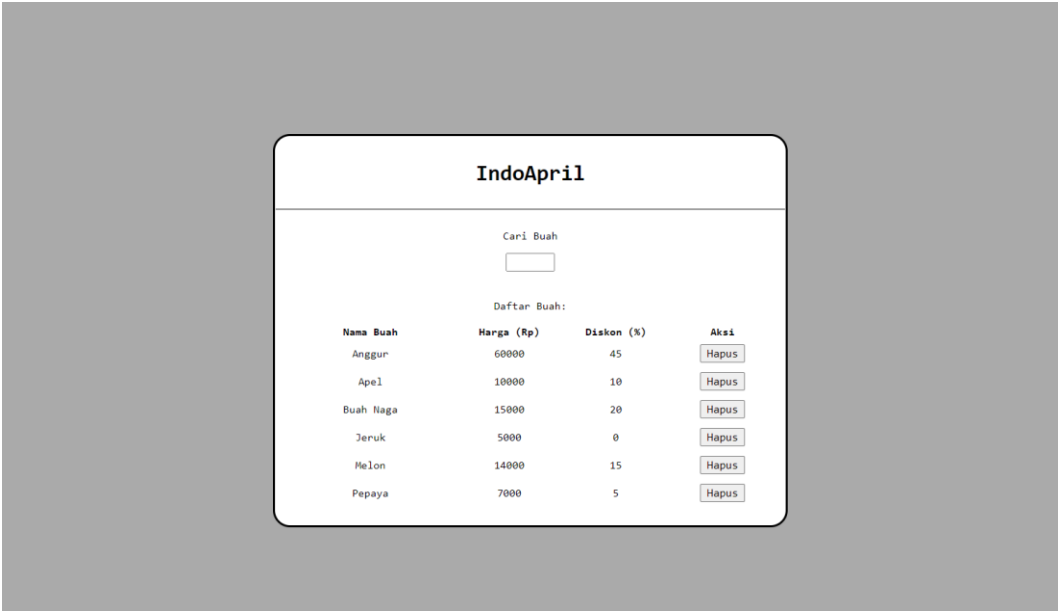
IndoApril

Cari Buah

Daftar Buah:

| Nama Buah | Harga (Rp) | Diskon (%) | Aksi |
|---|---|---|---|
| Anggur | 60000 | 45 | Hapus |
| Apel | 10000 | 10 | Hapus |
| Buah Naga | 15000 | 20 | Hapus |
| Jeruk | 5000 | 0 | Hapus |
| Melon | 14000 | 15 | Hapus |
| Pepaya | 7000 | 5 | Hapus |